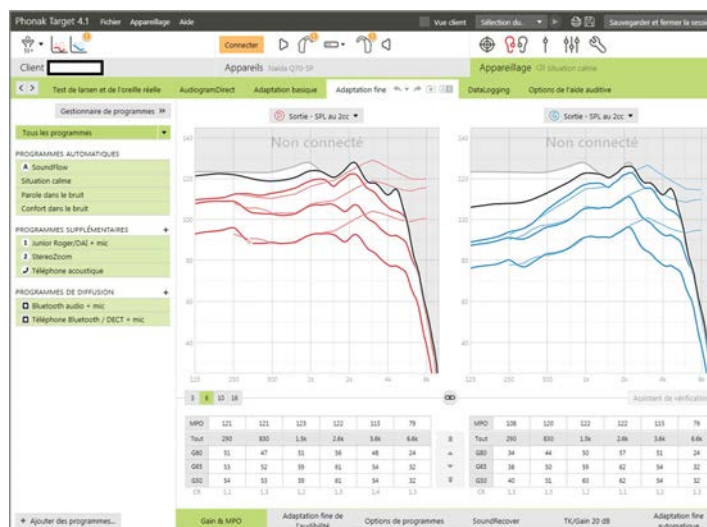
Phonak Target 4.1 Fichier Appareillage Aide

Vue client Sélection du... Sauvegarder et fermer la sessi

Connecter

Client

Appareils Naida Q70-SP

Appareillage Situation calme

Test de larsen et de l'oreille réelle AudiogramDirect Adaptation basique Adaptation fine DataLogging Options de l'aide auditive

Gestionnaire de programmes

Tous les programmes

PROGRAMMES AUTOMATIQUES
SoundFlow
Situation calme
Parole dans le bruit
Confort dans le bruit

PROGRAMMES SUPPLÉMENTAIRES
Junior Roger/DAI + mic
StereoZoom
Téléphone acoustique

PROGRAMMES DE DIFFUSION
Bluetooth audio + mic
Téléphone Bluetooth / DECT + mic

+ Ajouter des programmes...

Sortie - SPL au 2cc

Non connecté

Sortie - SPL au 2cc

Non connecté

140 120 100 80 60 40 20

125 250 500 1k 2k 4k 8k

3 8 10 16

Assistant de vérification

| MPO | 121 | 121 | 123 | 122 | 115 | 79 |
|---|---|---|---|---|---|---|
| Tout | 290 | 830 | 1.5k | 2.6k | 3.6k | 6.6k |
| G80 | 31 | 47 | 51 | 36 | 48 | 24 |
| G65 | 33 | 52 | 59 | 81 | 54 | 32 |
| G50 | 33 | 53 | 59 | 81 | 54 | 32 |
| CR | 1.1 | 1.3 | 1.2 | 1.3 | 1.4 | 1.3 |

| MPO | 108 | 120 | 122 | 122 | 123 | 79 |
|---|---|---|---|---|---|---|
| Tout | 290 | 830 | 1.5k | 2.6k | 3.6k | 6.6k |
| G80 | 34 | 44 | 50 | 57 | 51 | 24 |
| G65 | 38 | 50 | 59 | 62 | 54 | 32 |
| G50 | 40 | 51 | 60 | 62 | 54 | 32 |
| CR | 1.1 | 1.2 | 1.2 | 1.1 | 1.2 | 1.3 |

Gain & MPO Adaptation fine de l'audibilité Options de programmes SoundRecover TK/Gain 20 dB Adaptation fine automatique